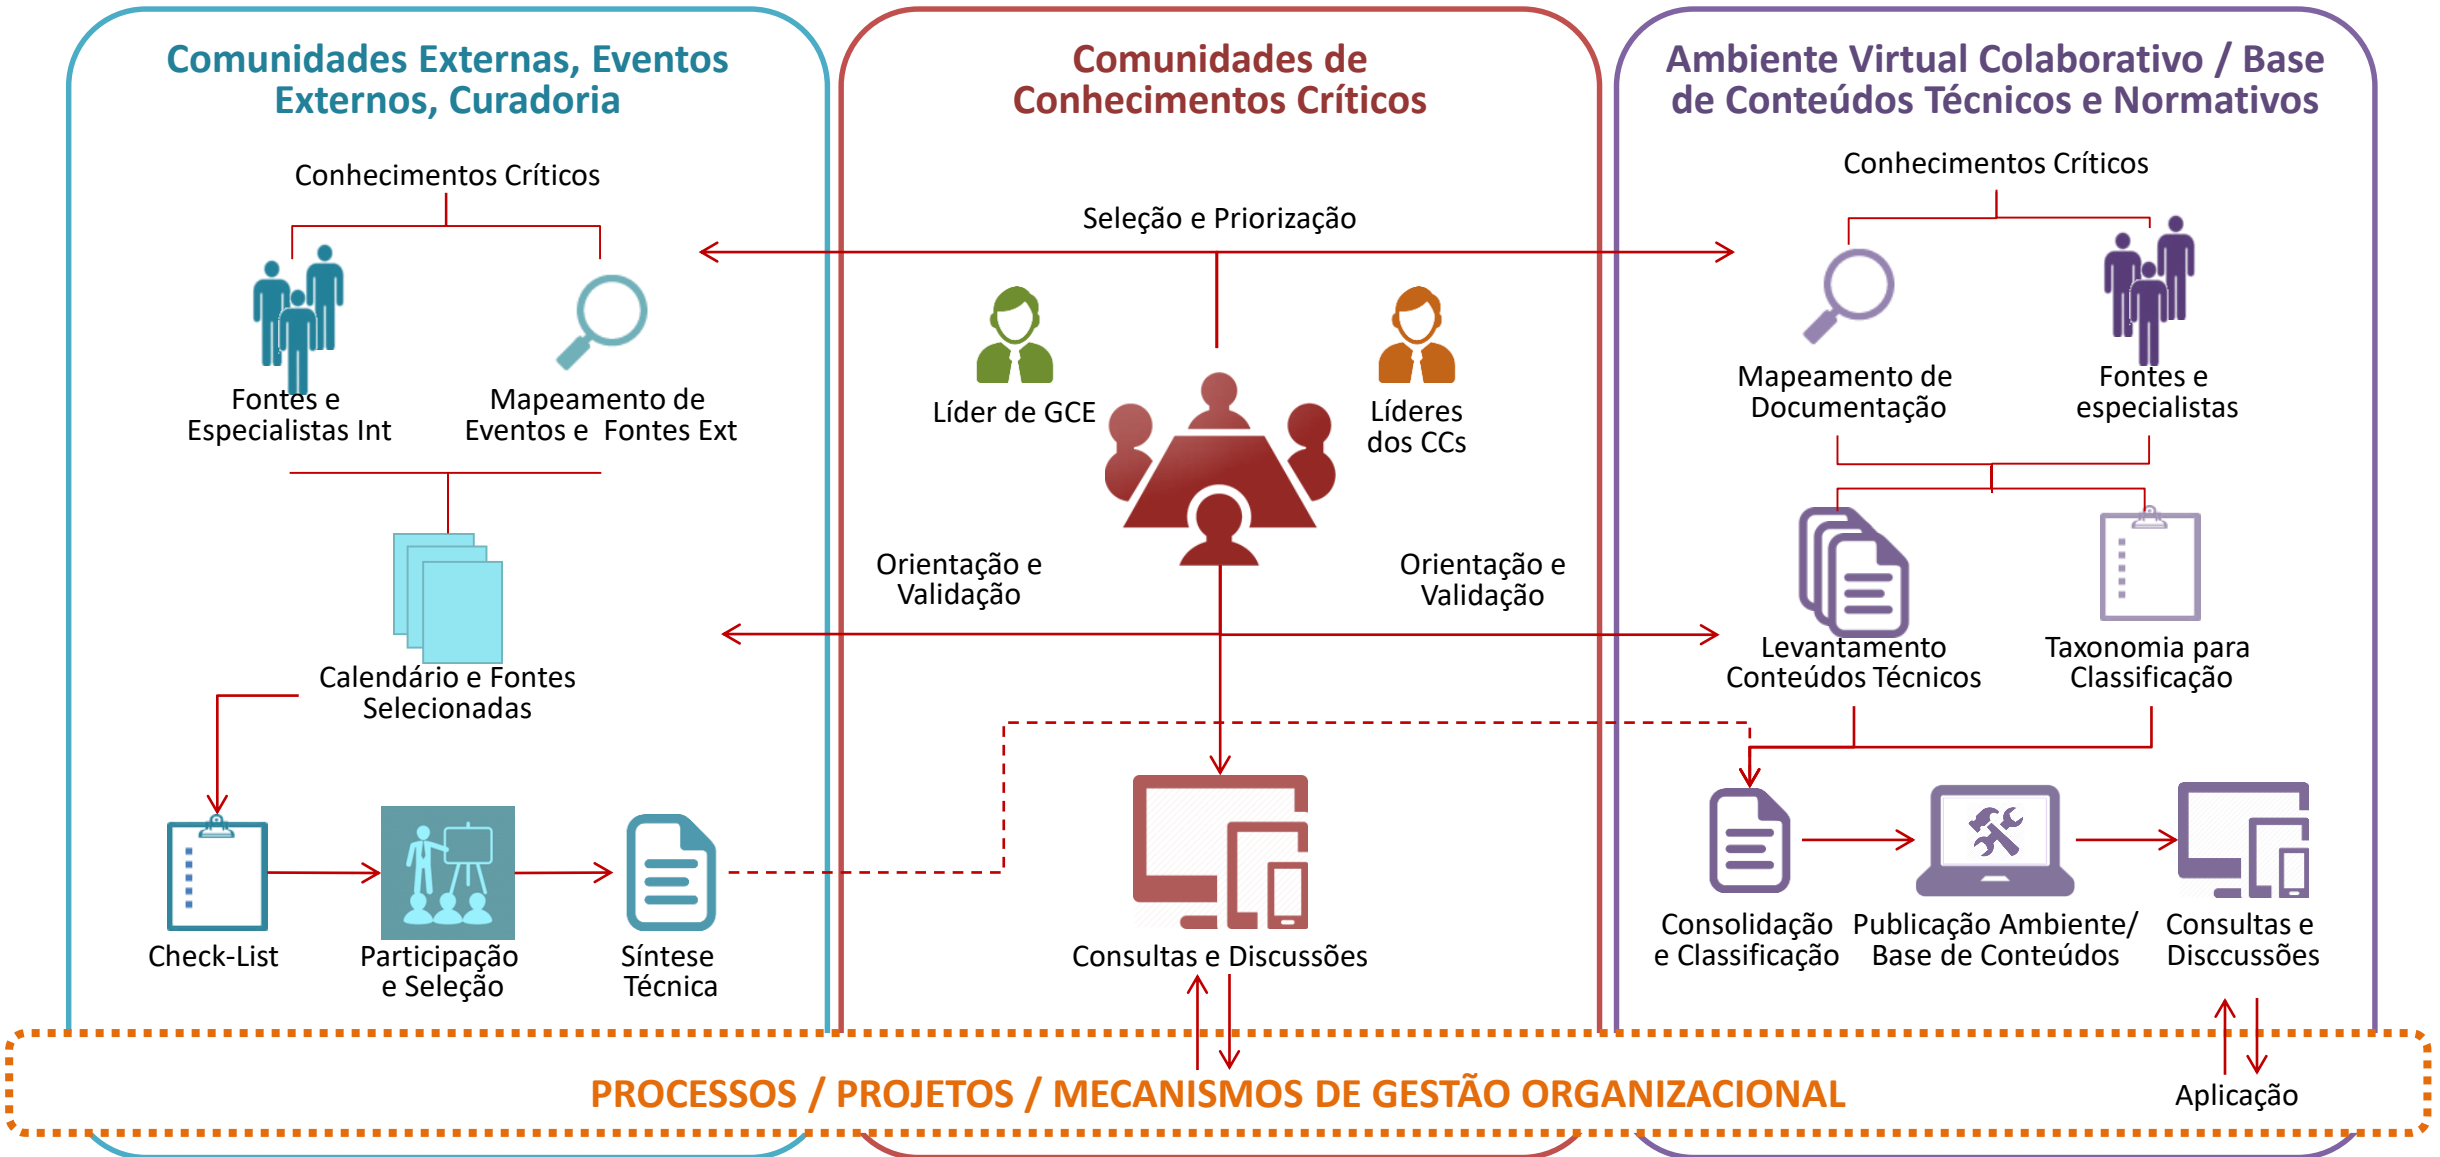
Comunidades Externas, Eventos Externos, Curadoria

Conhecimentos Críticos

Fontes e Especialistas Int

Mapeamento de Eventos e Fontes Ext

Calendário e Fontes Selecionadas

Check-List

Participação e Seleção

Síntese Técnica

Comunidades de Conhecimentos Críticos

Seleção e Priorização

Líder de GCE

Líderes dos CCs

Orientação e Validação

Orientação e Validação

Consultas e Discussões

Ambiente Virtual Colaborativo / Base de Conteúdos Técnicos e Normativos

Conhecimentos Críticos

Mapeamento de Documentação

Fontes e especialistas

Levantamento Conteúdos Técnicos

Taxonomia para Classificação

Consolidação e Classificação

Publicação Ambiente/ Base de Conteúdos

Consultas e Disccussões

PROCESSOS / PROJETOS / MECANISMOS DE GESTÃO ORGANIZACIONAL

Aplicação